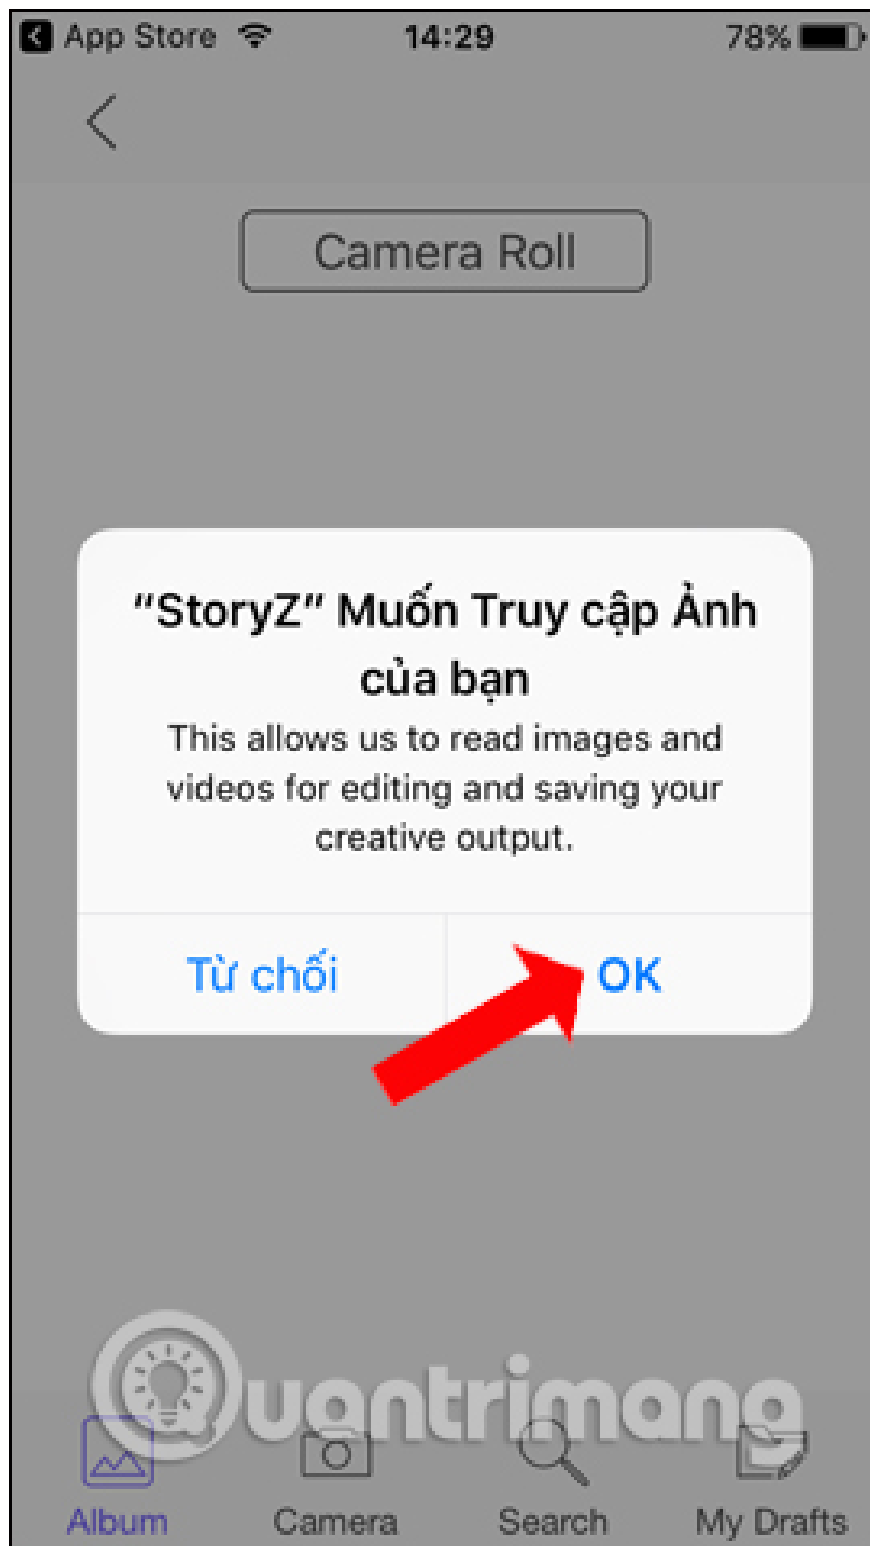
App Store 14:29 78%

Camera Roll

"StoryZ" Muốn Truy cập Ảnh của bạn

This allows us to read images and videos for editing and saving your creative output.

Từ chối OK

Quantrimang

Album Camera Search My Drafts